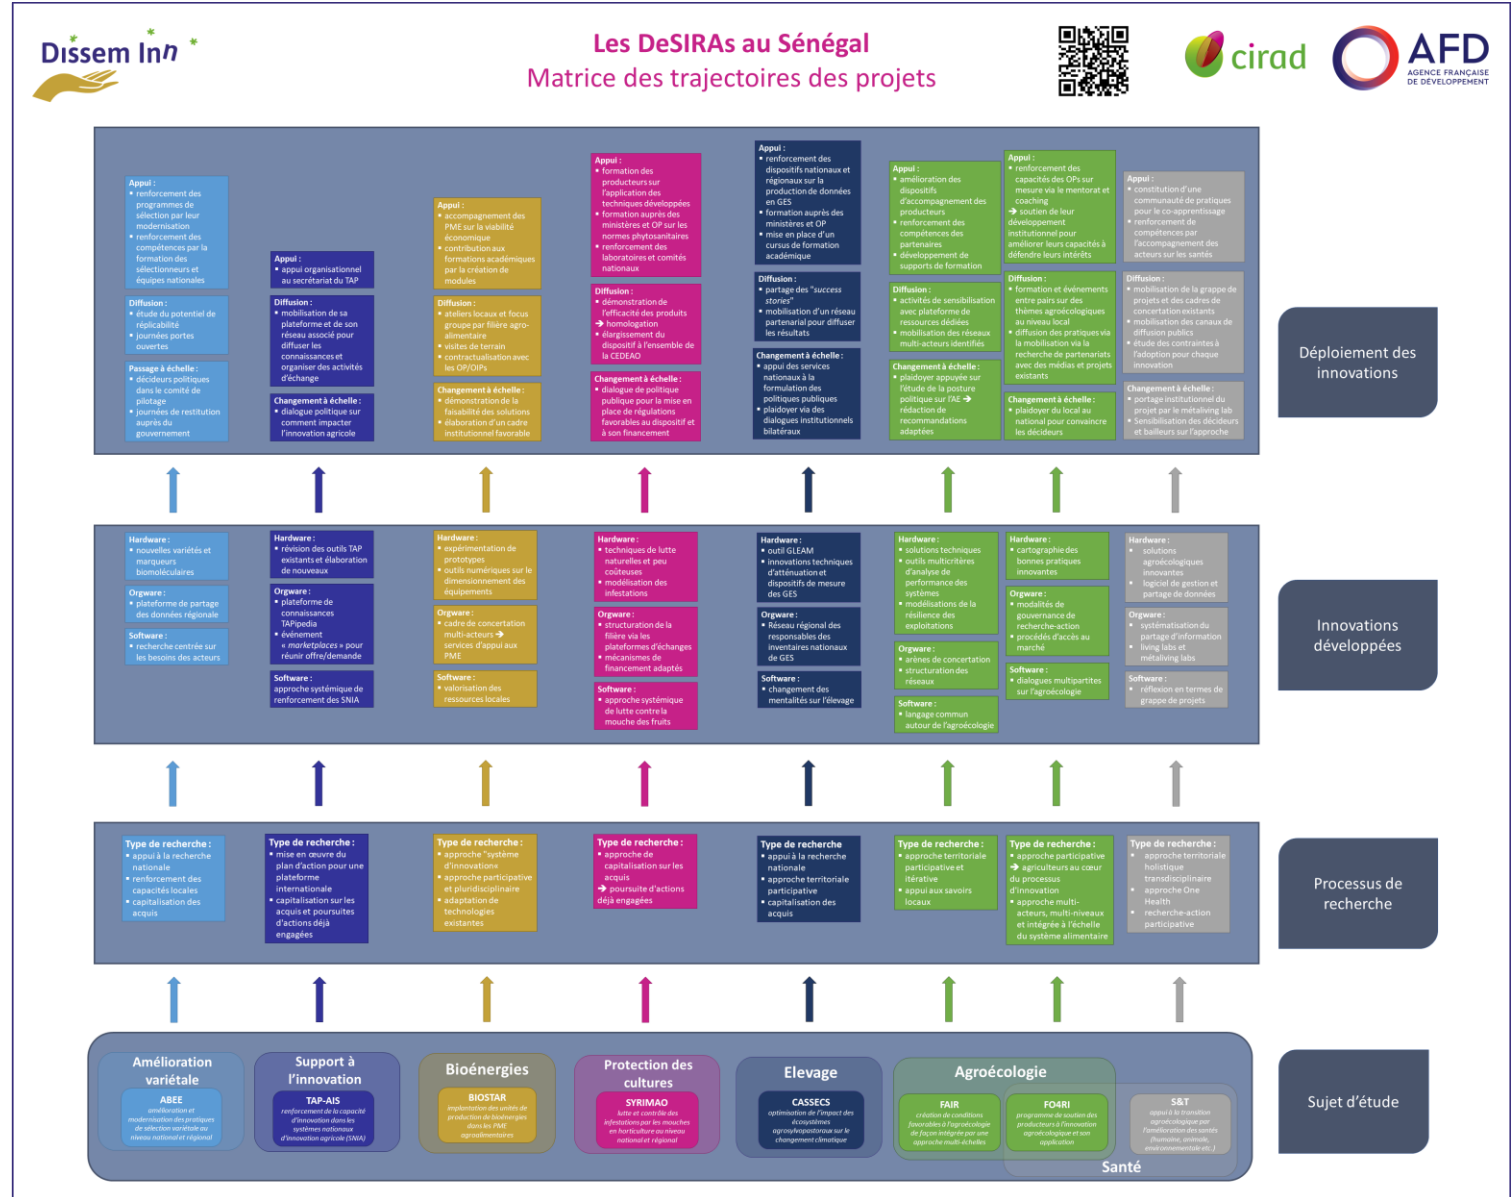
Dissem Inn

Les DeSIRAs au Sénégal
Matrice des trajectoires des projets

cirad

AFD AGENCE FRANÇAISE DE DÉVELOPPEMENT

Appui :
• renforcement des programmes de sélection par leur modernisation
• renforcement des compétences par la formation des sélectionneurs et équipes nationales

Diffusion :
• étude du potentiel de réplicabilité
• journées portes ouvertes

Passage à échelle :
• décideurs politiques dans le comité de pilotage
• journées de restitution auprès du gouvernement

Appui :
• appui organisationnel au secrétariat du TAP

Diffusion :
• mobilisation de sa plateforme et de son réseau associé pour diffuser les connaissances et organiser des activités d'échange

Changement à échelle :
• dialogue politique sur comment impacter l'innovation agricole

Appui :
• accompagnement des PME sur la viabilité économique
• contribution aux formations académiques par la création de modules

Diffusion :
• ateliers locaux et focus groupe par filière agro-alimentaire
• visites de terrain
• contractualisation avec les OP/OIPs

Changement à échelle :
• démonstration de la faisabilité des solutions
• élaboration d'un cadre institutionnel favorable

Appui :
• formation des producteurs sur l'application des techniques développées
• formation auprès des ministères et OP sur les normes phytosanitaires
• renforcement des laboratoires et comités nationaux

Diffusion :
• démonstration de l'efficacité des produits → homologation
• élargissement du dispositif à l'ensemble de la CEDEAO

Changement à échelle :
• dialogue de politique publique pour la mise en place de régulations favorables au dispositif et à son financement

Appui :
• renforcement des dispositifs nationaux et régionaux sur la production de données en GES
• formation auprès des ministères et OP
• mise en place d'un cursus de formation académique

Diffusion :
• partage des "success stories"
• mobilisation d'un réseau partenarial pour diffuser les résultats

Changement à échelle :
• appui des services nationaux à la formulation des politiques publiques
• plaidoyer via des dialogues institutionnels bilatéraux

Appui :
• amélioration des dispositifs d'accompagnement des producteurs
• renforcement des compétences des partenaires
• développement de supports de formation

Diffusion :
• activités de sensibilisation avec plateforme de ressources dédiées
• mobilisation des réseaux multi-acteurs identifiés

Changement à échelle :
• plaidoyer appuyée sur l'étude de la posture politique sur l'AE → rédaction de recommandations adaptées

Appui :
• renforcement des capacités des OPs sur mesure via le mentorat et coaching
→ soutien de leur développement institutionnel pour améliorer leurs capacités à défendre leurs intérêts

Diffusion :
• formation et événements entre pairs sur des thèmes agroécologiques au niveau local
• diffusion des pratiques via la mobilisation via la recherche de partenariats avec des médias et projets existants

Changement à échelle :
• plaidoyer du local au national pour convaincre les décideurs

Appui :
• constitution d'une communauté de pratiques pour le co-apprentissage
• renforcement de compétences par l'accompagnement des acteurs sur les santés

Diffusion :
• mobilisation de la grappe de projets et des cadres de concertation existants
• mobilisation des canaux de diffusion publics
• étude des contraintes à l'adoption pour chaque innovation

Changement à échelle :
• portage institutionnel du projet par le métaliving lab
• Sensibilisation des décideurs et bailleurs sur l'approche

Déploiement des innovations

Hardware :
• nouvelles variétés et marqueurs biomoléculaires

Orgware :
• plateforme de partage des données régionale

Software :
• recherche centrée sur les besoins des acteurs

Hardware :
• révision des outils TAP existants et élaboration de nouveaux

Orgware :
• plateforme de connaissances TAPipedia
• événement « marketplaces » pour réunir offre/demande

Software :
approche systémique de renforcement des SNIA

Hardware :
• expérimentation de prototypes
• outils numériques sur le dimensionnement des équipements

Orgware :
• cadre de concertation multi-acteurs → services d'appui aux PME

Software :
• valorisation des ressources locales

Hardware :
• techniques de lutte naturelles et peu coûteuses
• modélisation des infestations

Orgware :
• structuration de la filière via les plateformes d'échanges
• mécanismes de financement adaptés

Software :
• approche systémique de lutte contre la mouche des fruits

Hardware :
• outil GLEAM
• innovations techniques d'atténuation et dispositifs de mesure des GES

Orgware :
• Réseau régional des responsables des inventaires nationaux de GES

Software :
• changement des mentalités sur l'élevage

Hardware :
• solutions techniques
• outils multicritères d'analyse de performance des systèmes
• modélisations de la résilience des exploitations

Orgware :
• arènes de concertation
• structuration des réseaux

Software :
• langage commun autour de l'agroécologie

Hardware :
• cartographie des bonnes pratiques innovantes

Orgware :
• modalités de gouvernance de recherche-action
• procédés d'accès au marché

Software :
• dialogues multipartites sur l'agroécologie

Hardware :
• solutions agroécologiques innovantes
• logiciel de gestion et partage de données

Orgware :
• systématisation du partage d'information
• living labs et métaliving labs

Software :
• réflexion en termes de grappe de projets

Innovations développées

Type de recherche :
• appui à la recherche nationale
• renforcement des capacités locales
• capitalisation des acquis

Type de recherche :
• mise en œuvre du plan d'action pour une plateforme internationale
• capitalisation sur les acquis et poursuites d'actions déjà engagées

Type de recherche :
• approche "système d'innovation"
• approche participative et pluridisciplinaire
• adaptation de technologies existantes

Type de recherche :
• approche de capitalisation sur les acquis
→ poursuite d'actions déjà engagées

Type de recherche
• appui à la recherche nationale
• approche territoriale participative
• capitalisation des acquis

Type de recherche :
• approche territoriale participative et itérative
• appui aux savoirs locaux

Type de recherche :
• approche participative
→ agriculteurs au cœur du processus d'innovation
• approche multi-acteurs, multi-niveaux et intégrée à l'échelle du système alimentaire

Type de recherche :
• approche territoriale holistique transdisciplinaire
• approche One Health
• recherche-action participative

Processus de recherche

Amélioration variétale
ABEE
amélioration et modernisation des pratiques de sélection variétale au niveau national et régional

Support à l'innovation
TAP-AIS
renforcement de la capacité d'innovation dans les systèmes nationaux d'innovation agricole (SNIA)

Bioénergies
BIOSTAR
implantation des unités de production de bioénergies dans les PME agroalimentaires

Protection des cultures
SYRIMAO
lutte et contrôle des infestations par les mouches en horticulture au niveau national et régional

Elevage
CASSECS
optimisation de l'impact des écosystèmes agrosylvopastoraux sur le changement climatique

Agroécologie
FAIR
création de conditions favorables à l'agroécologie de façon intégrée par une approche multi-échelles

FO4RI
programme de soutien des producteurs à l'innovation agroécologique et son application

S&T
appui à la transition agroécologique par l'amélioration des santés (humaine, animale, environnementale etc.)

Santé

Sujet d'étude